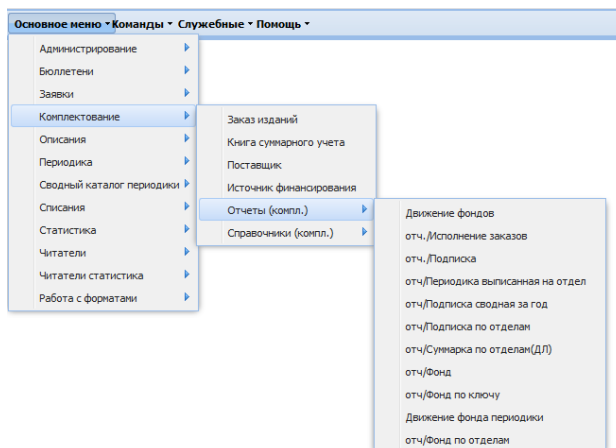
Основное меню Команды Служебные Помощь

Администрирование
Бюллетени
Заявки
Комплектование
Описания
Периодика
Сводный каталог периодики
Списания
Статистика
Читатели
Читатели статистика
Работа с форматами

Заказ изданий
Книга суммарного учета
Поставщик
Источник финансирования
Отчеты (компл.)
Справочники (компл.)

Движение фондов
отч./Исполнение заказов
отч./Подписка
отч/Периодика выписанная на отдел
отч/Подписка сводная за год
отч/Подписка по отделам
отч/Суммарка по отделам(ДЛ)
отч/Фонд
отч/Фонд по ключу
Движение фонда периодики
отч/Фонд по отделам